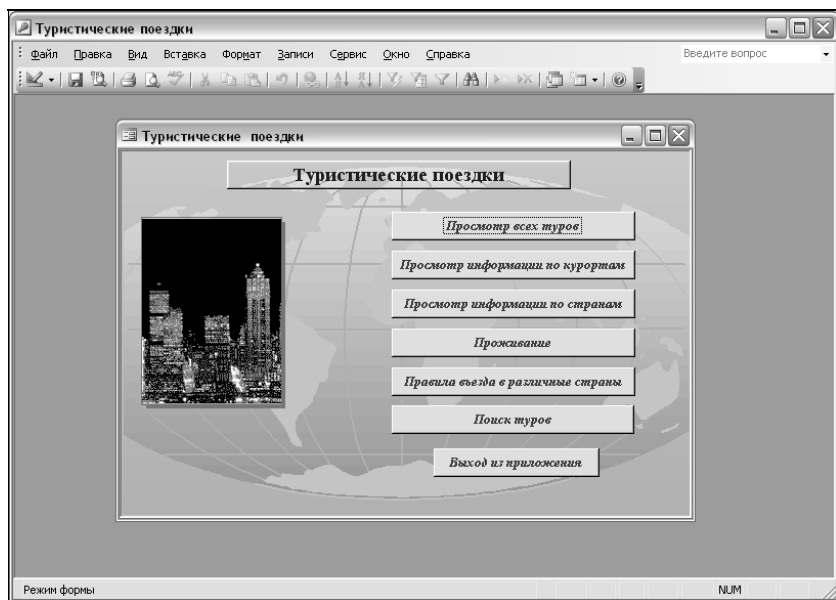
Туристические поездки

Файл Правка Вид Вставка Формат Записи Сервис Окно Справка

Введите вопрос

Туристические поездки

Туристические поездки

Просмотр всех туров

Просмотр информации по курортам

Просмотр информации по странам

Проживание

Правила въезда в различные страны

Поиск туров

Выход из приложения

Режим формы

NUM